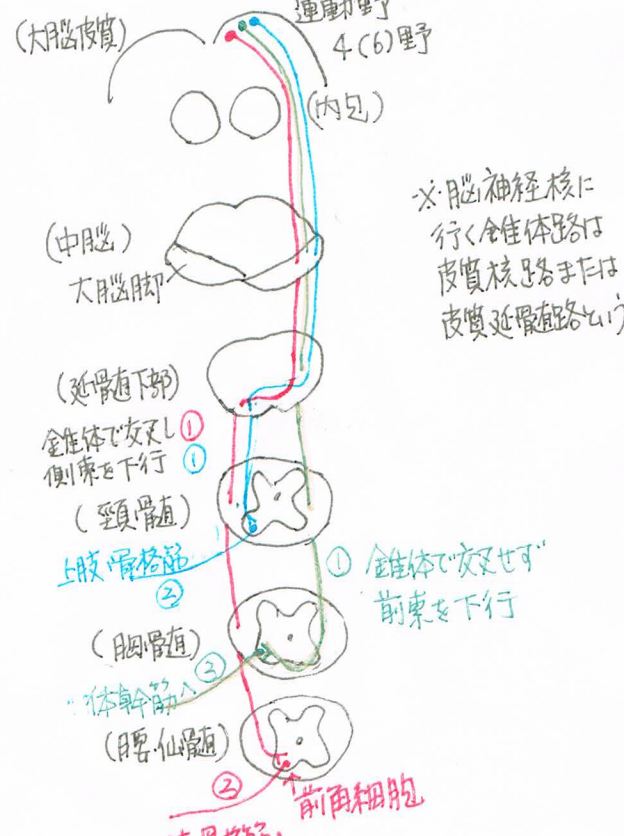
(大脳皮質)

運動野
4(6)野

(内包)

※脳神経核に行く錐体路は皮質核路または皮質延髄路という

(中脳)
大脳脚

(延髄下部)
錐体で交叉し ①
側索を下行 ①

(頸髄)
上肢骨格筋
②

① 錐体で交叉せず
前索を下行

(胸髄)
体幹筋へ ②

(腰・仙髄)
②
前角細胞
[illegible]